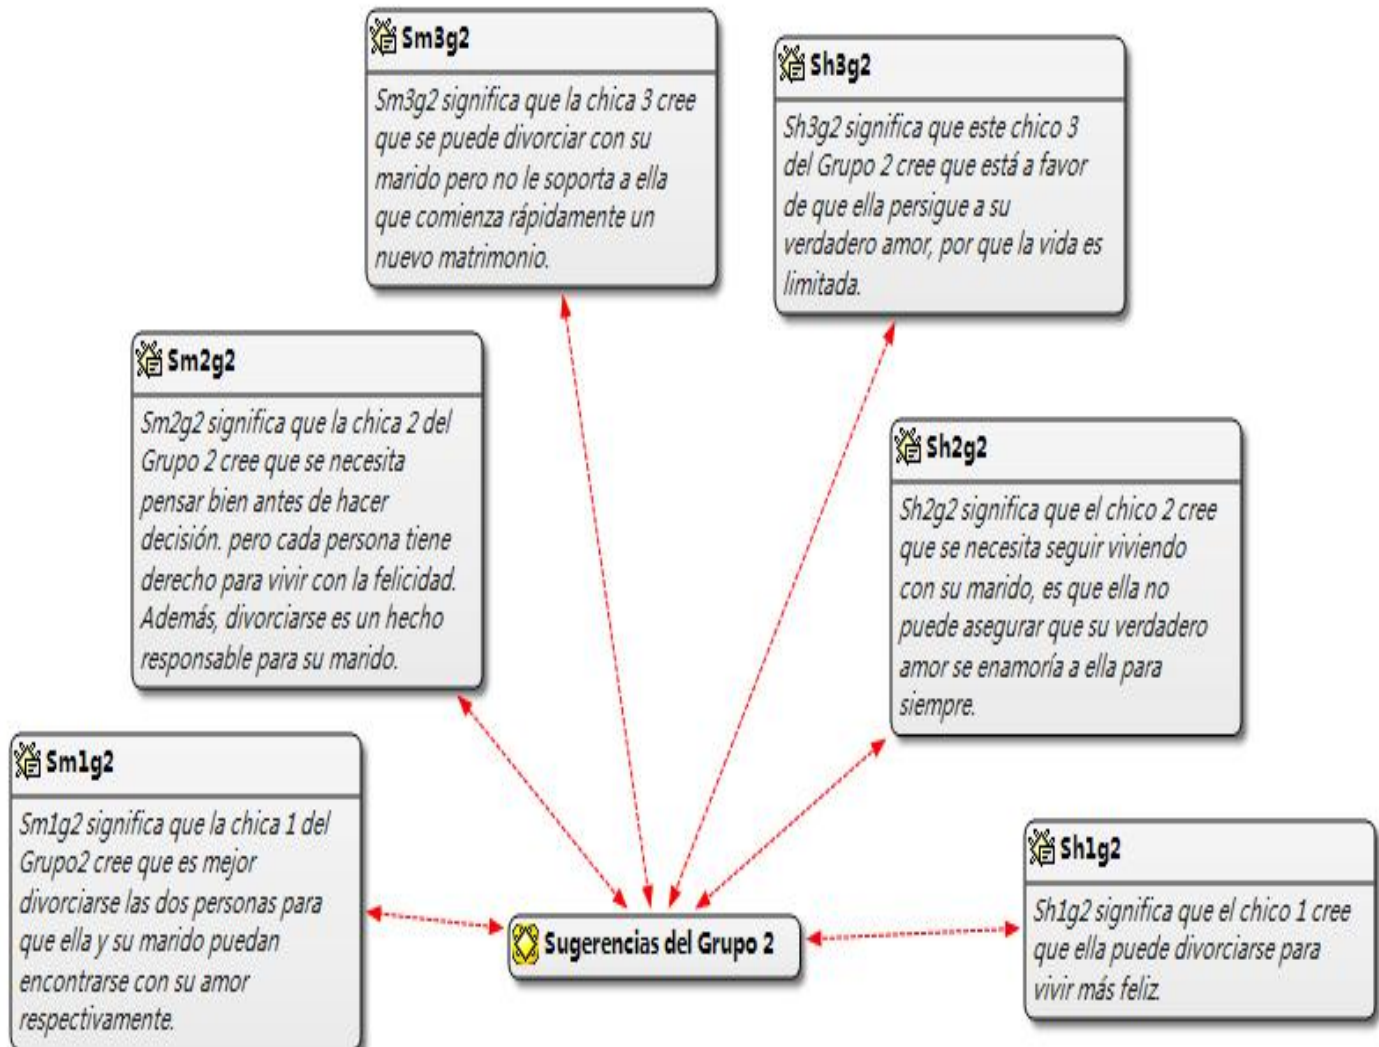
Sm3g2

Sm3g2 significa que la chica 3 cree que se puede divorciar con su marido pero no le soporta a ella que comienza rápidamente un nuevo matrimonio.

Sh3g2

Sh3g2 significa que este chico 3 del Grupo 2 cree que está a favor de que ella persigue a su verdadero amor, por que la vida es limitada.

Sm2g2

Sm2g2 significa que la chica 2 del Grupo 2 cree que se necesita pensar bien antes de hacer decisión. pero cada persona tiene derecho para vivir con la felicidad. Además, divorciarse es un hecho responsable para su marido.

Sh2g2

Sh2g2 significa que el chico 2 cree que se necesita seguir viviendo con su marido, es que ella no puede asegurar que su verdadero amor se enamoría a ella para siempre.

Sm1g2

Sm1g2 significa que la chica 1 del Grupo2 cree que es mejor divorciarse las dos personas para que ella y su marido puedan encontrarse con su amor respectivamente.

Sugerencias del Grupo 2

Sh1g2

Sh1g2 significa que el chico 1 cree que ella puede divorciarse para vivir más feliz.